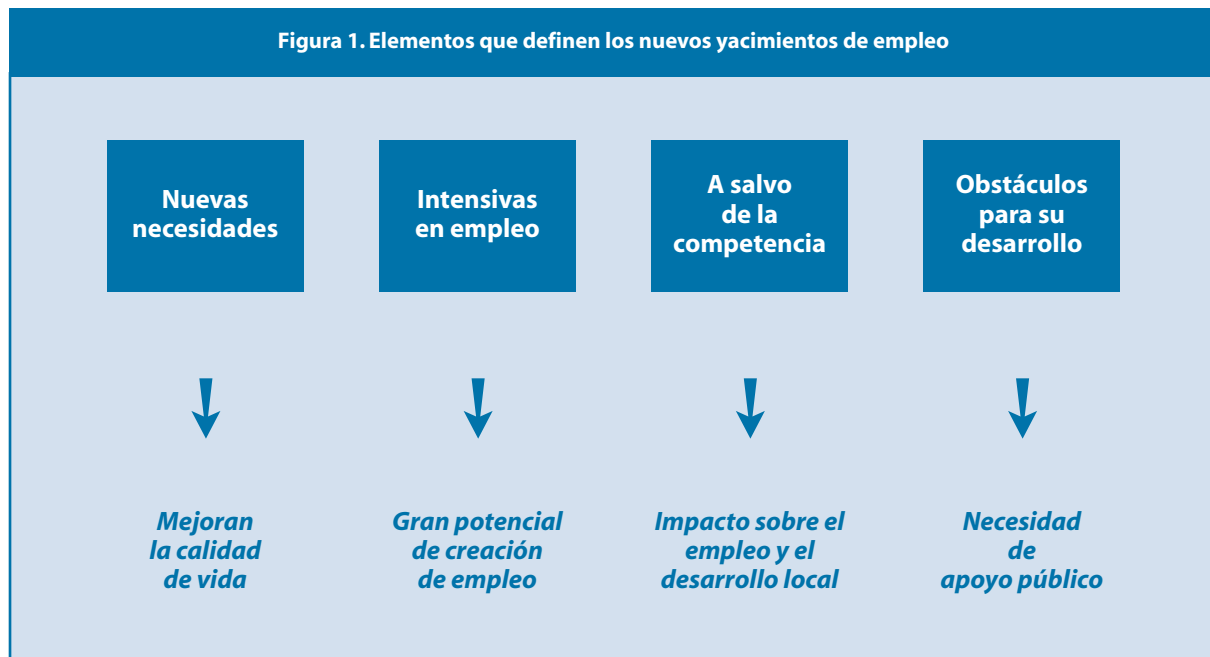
Figura 1. Elementos que definen los nuevos yacimientos de empleo

Nuevas necesidades

Intensivas en empleo

A salvo de la competencia

Obstáculos para su desarrollo

Mejoran la calidad de vida

Gran potencial de creación de empleo

Impacto sobre el empleo y el desarrollo local

Necesidad de apoyo público